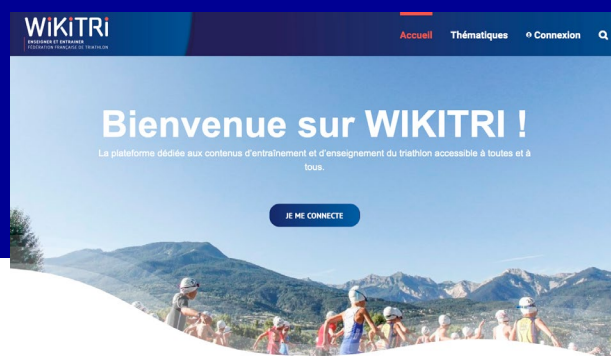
WiKiTRi
ENSEIGNER ET ENTRAINER
FÉDÉRATION FRANÇAISE DE TRIATHLON

Accueil Thématiques Connexion

Bienvenue sur WIKITRI !

La plateforme dédiée aux contenus d'entraînement et d'enseignement du triathlon accessible à toutes et à tous.

JE ME CONNECTE